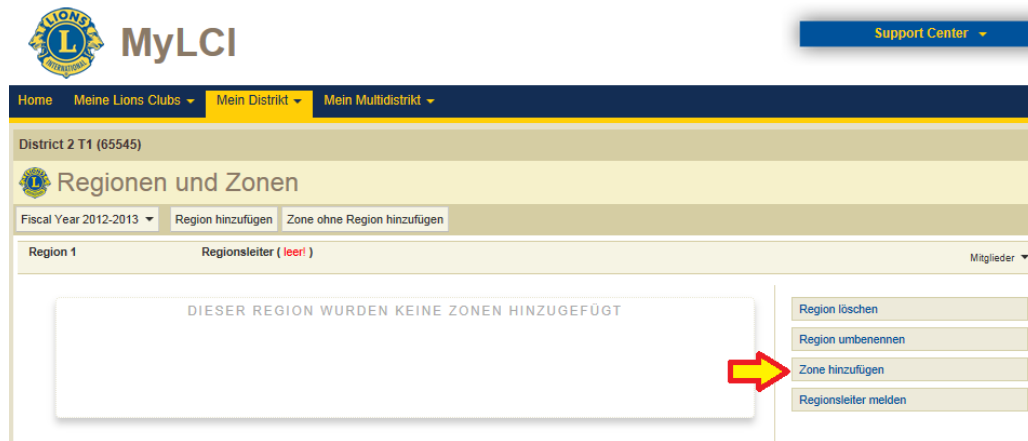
LIONS INTERNATIONAL

MyLCI

Support Center

Home Meine Lions Clubs Mein Distrikt Mein Multidistrikt

District 2 T1 (65545)

Regionen und Zonen

Fiscal Year 2012-2013 Region hinzufügen Zone ohne Region hinzufügen

Region 1 Regionsleiter ( leer! ) Mitglieder

DIESER REGION WURDEN KEINE ZONEN HINZUGEFÜGT

Region löschen
Region umbenennen
Zone hinzufügen
Regionsleiter melden